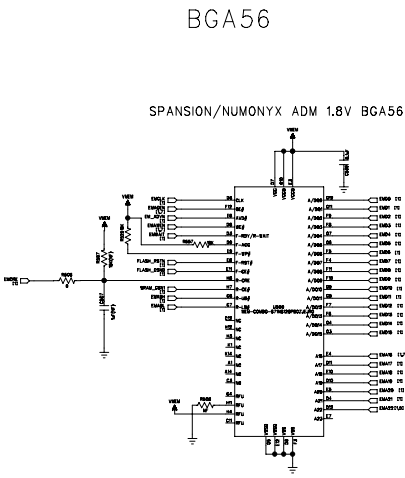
BGA56

SPANSION/NUMONYX ADM 1.8V BGA56

VMEM

VMEM

VMEM

EMCLK

EMADV

EM_RDYB

EMAWE

EMAOE

FLASH_RST

FLASH_CS

SRAM_CS

EMUB

EMLB

EMDE

VMEM

U500

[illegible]

CLK

ADV

WE

OE

RDY

RST

CE

UB

LB

A/DQ0

A/DQ1

A/DQ2

A/DQ3

A/DQ4

A/DQ5

A/DQ6

A/DQ7

A/DQ8

A/DQ9

A/DQ10

A/DQ11

A/DQ12

A/DQ13

A/DQ14

A/DQ15

EMD0

EMD1

EMD2

EMD3

EMD4

EMD5

EMD6

EMD7

EMD8

EMD9

EMD10

EMD11

EMD12

EMD13

EMD14

EMD15

A16

A17

A18

A19

A20

A21

A22

EMA16

EMA17

EMA18

EMA19

EMA20

EMA21

EMA22

RFU

RFU

RFU

VSS

VSS

VSS

VMEM

VCC

VCCQ

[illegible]